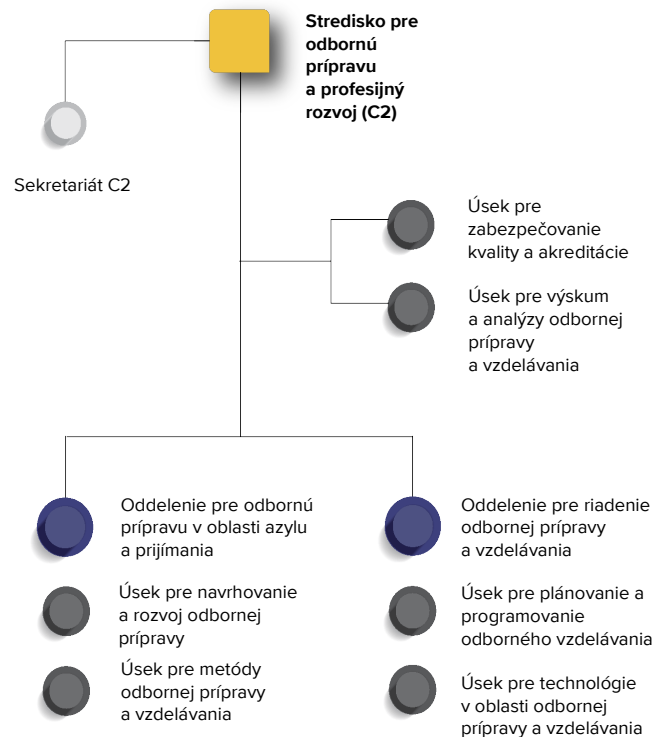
Stredisko pre odbornú prípravu a profesijný rozvoj (C2)

Sekretariát C2

Úsek pre zabezpečovanie kvality a akreditácie

Úsek pre výskum a analýzy odbornej prípravy a vzdelávania

Oddelenie pre odbornú prípravu v oblasti azylu a prijímania

Úsek pre navrhovanie a rozvoj odbornej prípravy

Úsek pre metódy odbornej prípravy a vzdelávania

Oddelenie pre riadenie odbornej prípravy a vzdelávania

Úsek pre plánovanie a programovanie odborného vzdelávania

Úsek pre technológie v oblasti odbornej prípravy a vzdelávania